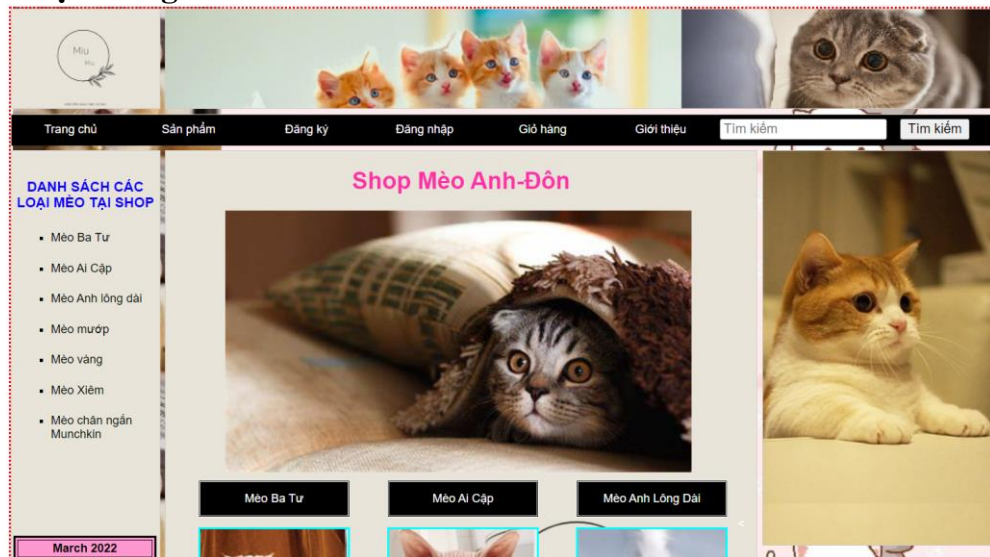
Miu
Miu

Trang chủ
Sản phẩm
Đăng ký
Đăng nhập
Giỏ hàng
Giới thiệu
Tìm kiếm
Tìm kiếm

DANH SÁCH CÁC LOẠI MÈO TẠI SHOP

- Mèo Ba Tư
- Mèo Ai Cập
- Mèo Anh lông dài
- Mèo mướp
- Mèo vàng
- Mèo Xiêm
- Mèo chân ngắn Munchkin

March 2022

Shop Mèo Anh-Đôn

Mèo Ba Tư
Mèo Ai Cập
Mèo Anh Lông Dài